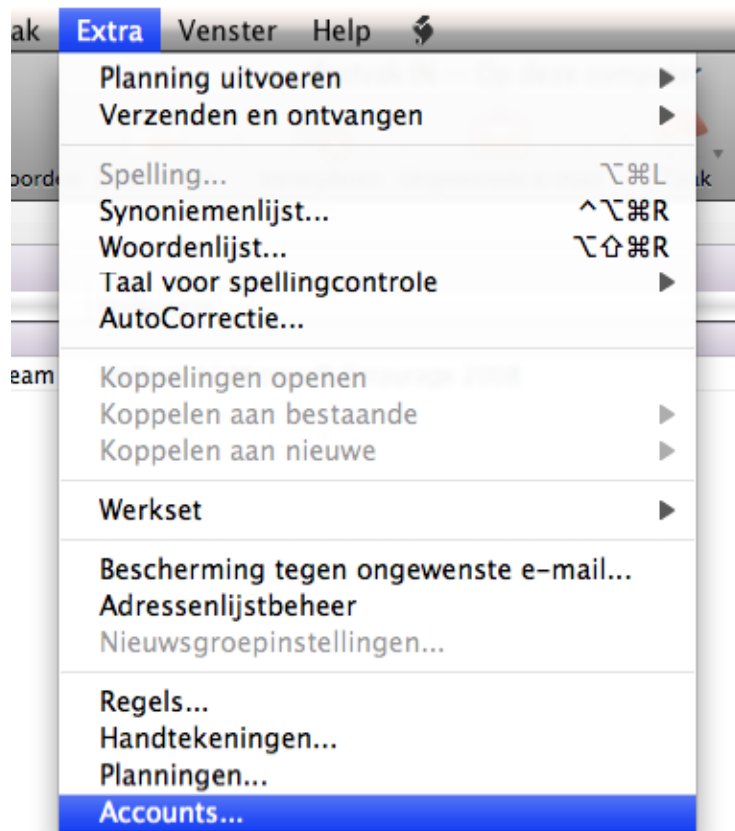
ak Extra Venster Help

Planning uitvoeren
Verzenden en ontvangen

oorde
Spelling... ⌥⌘L
Synoniemenlijst... ^⌥⌘R
Woordenlijst... ⌥⇧⌘R
Taal voor spellingcontrole
AutoCorrectie...

eam
Koppelingen openen
Koppelen aan bestaande
Koppelen aan nieuwe

Werkset

Bescherming tegen ongewenste e-mail...
Adressenlijstbeheer
Nieuwsgroepinstellingen...

Regels...
Handtekeningen...
Planningen...
Accounts...